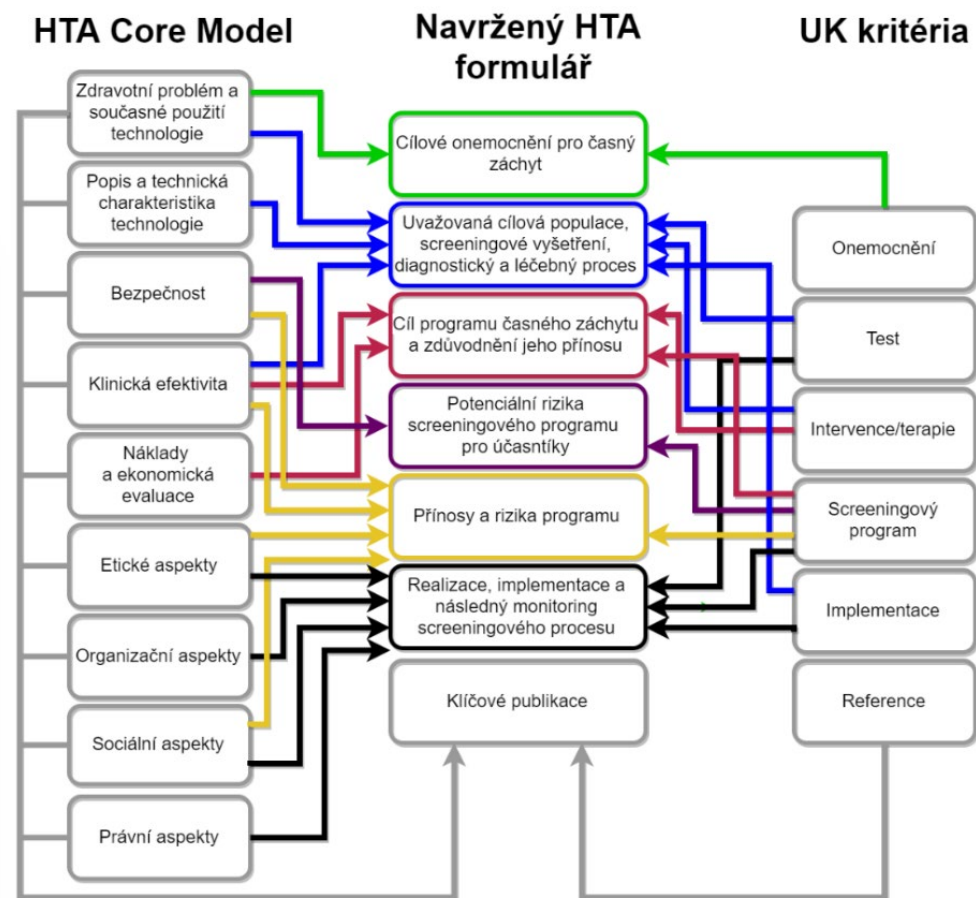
HTA Core Model

Navržený HTA formulář

UK kritéria

Zdravotní problém a současné použití technologie

Popis a technická charakteristika technologie

Bezpečnost

Klinická efektivita

Náklady a ekonomická evaluace

Etické aspekty

Organizační aspekty

Sociální aspekty

Právní aspekty

Cílové onemocnění pro časný záchyt

Uvažovaná cílová populace, screeningové vyšetření, diagnostický a léčebný proces

Cíl programu časného záchytu a zdůvodnění jeho přínosu

Potenciální rizika screeningového programu pro účasntíky

Přínosy a rizika programu

Realizace, implementace a následný monitoring screeningového procesu

Klíčové publikace

Onemocnění

Test

Intervence/terapie

Screeningový program

Implementace

Reference